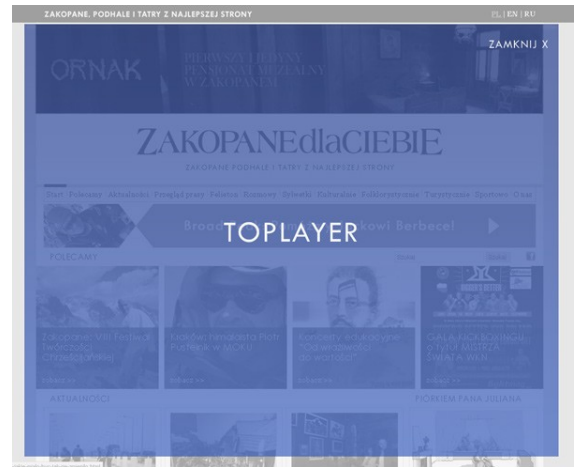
ZAKOPANE, PODHALE I TATRY Z NAJLEPSZEJ STRONY

PL | EN | RU

ZAMKNIJ X

ORNAK

PIERWSZY LEŚNY PENSJONAT MUZEALNY W ZAKOPANEM

ZAKOPANEdlaCIEBIE

ZAKOPANE PODHALE I TATRY Z NAJLEPSZEJ STRONY

Start Polecamy Aktualności Przegląd prasy Felieton Rozmowy Wyłowki Kulturalnie Folklorystycznie Turystycznie Sportowo Okazy

TOPLAYER

POLECAMY

Zakopane: VIII Festiwal Twórczości Orkiestralnej

Koncert Fenomena Piotr Podhale w NOKU

Koncert "edukacyjny" "Od wirtuoza do wariata"

GALA FIGHT ZONE 2 CZY W MISTRZA ŚWIATA WAN

AKTUALNOŚCI

PIÓRKIEM PANA JULIANA